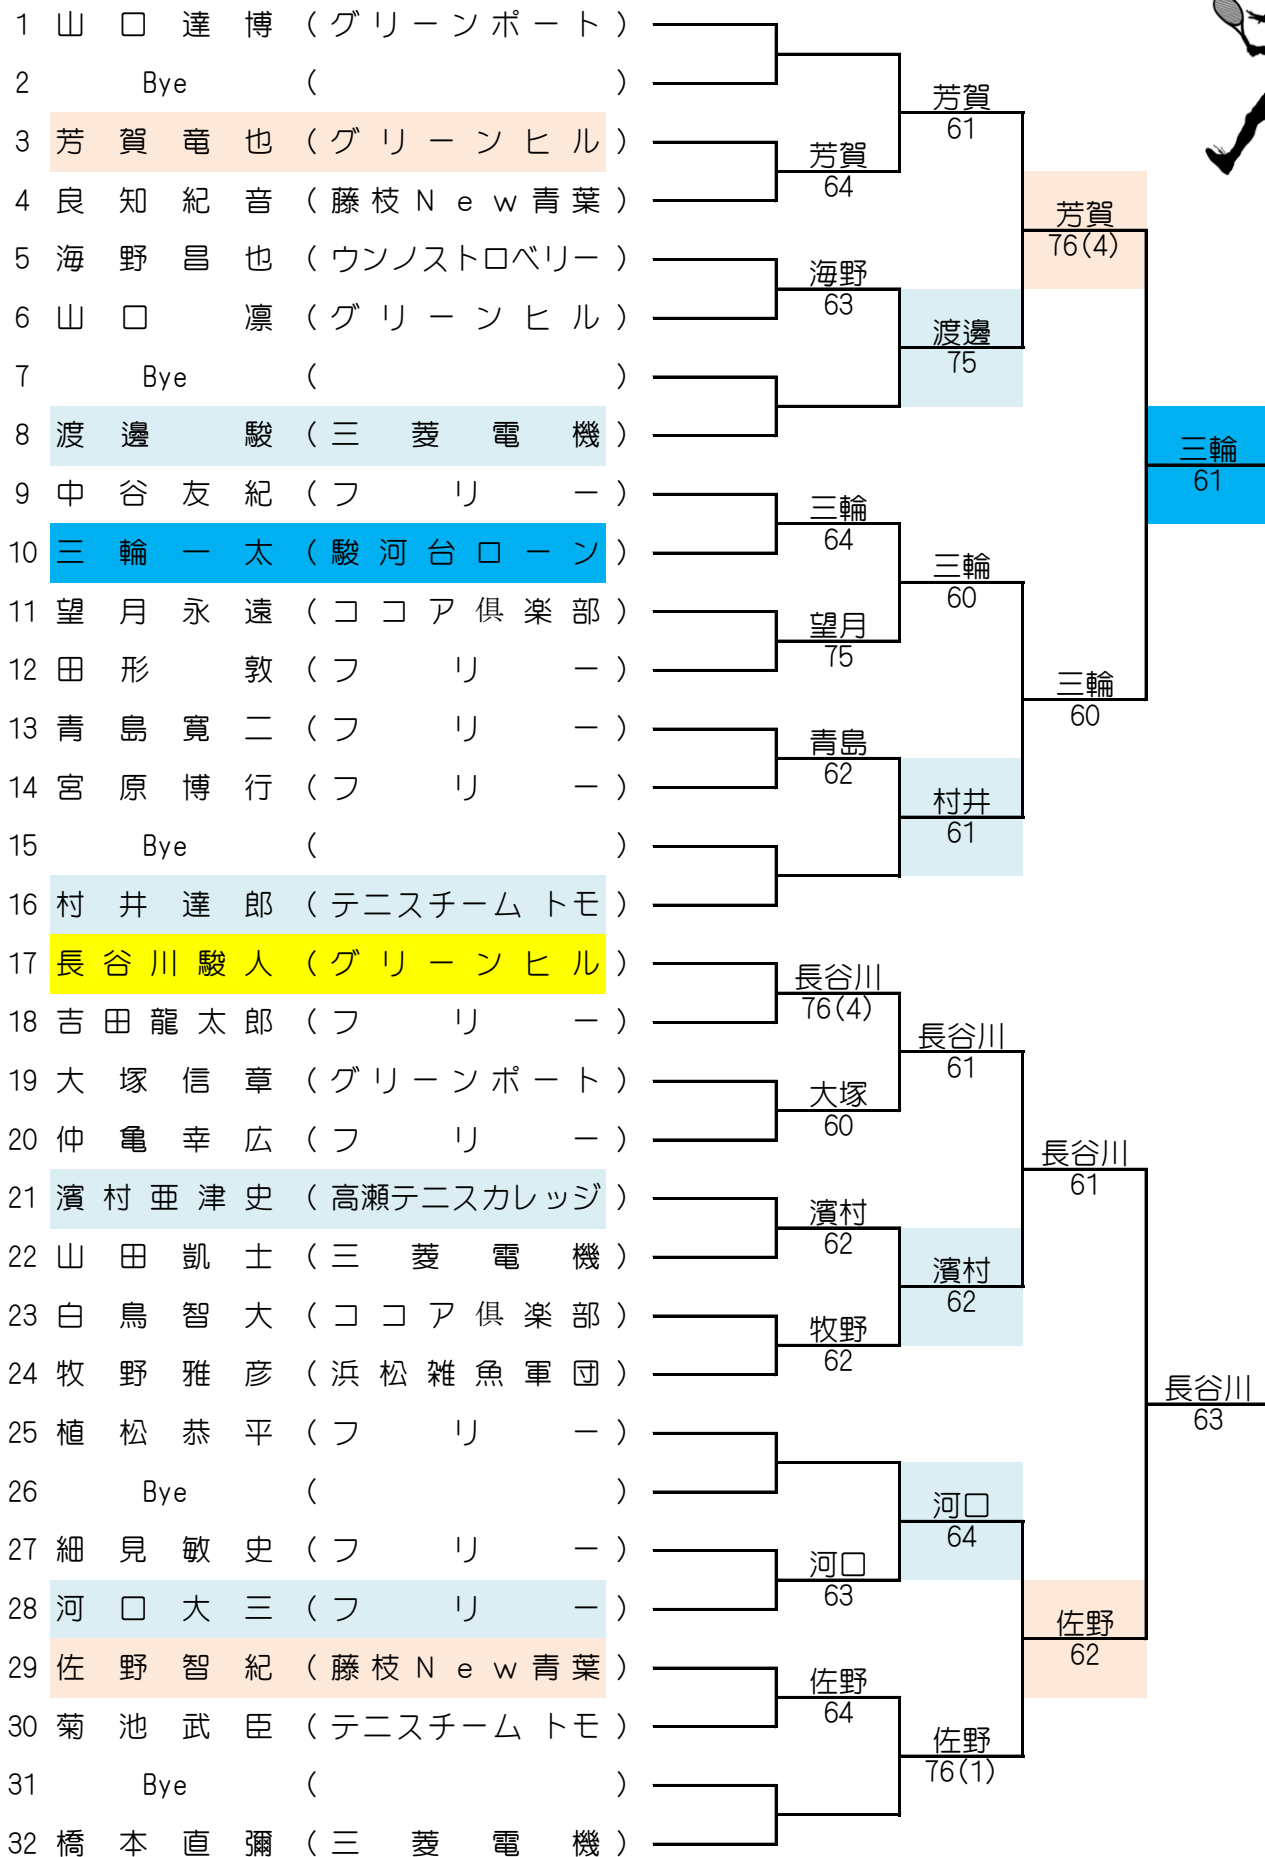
1 山口達博（グリーンポート）
2 Bye （ ）
3 芳賀竜也（グリーンヒル）
4 良知紀音（藤枝New青葉）
5 海野昌也（ウンノストロベリー）
6 山口凛（グリーンヒル）
7 Bye （ ）
8 渡邊駿（三菱電機）
9 中谷友紀（フリー）
10 三輪一太（駿河台ローン）
11 望月永遠（ココア倶楽部）
12 田形敦（フリー）
13 青島寛二（フリー）
14 宮原博行（フリー）
15 Bye （ ）
16 村井達郎（テニスチームトモ）
17 長谷川駿人（グリーンヒル）
18 吉田龍太郎（フリー）
19 大塚信章（グリーンポート）
20 仲亀幸広（フリー）
21 濱村亜津史（高瀬テニスカレッジ）
22 山田凱士（三菱電機）
23 白鳥智大（ココア倶楽部）
24 牧野雅彦（浜松雑魚軍団）
25 植松恭平（フリー）
26 Bye （ ）
27 細見敏史（フリー）
28 河口大三（フリー）
29 佐野智紀（藤枝New青葉）
30 菊池武臣（テニスチームトモ）
31 Bye （ ）
32 橋本直彌（三菱電機）

芳賀
64
海野
63
三輪
64
望月
75
青島
62
長谷川
76(4)
大塚
60
濱村
62
牧野
62
河口
63
佐野
64

芳賀
61
渡邊
75
三輪
60
村井
61
長谷川
61
濱村
62
河口
64
佐野
76(1)

芳賀
76(4)
三輪
60
長谷川
61
佐野
62

三輪
61
長谷川
63